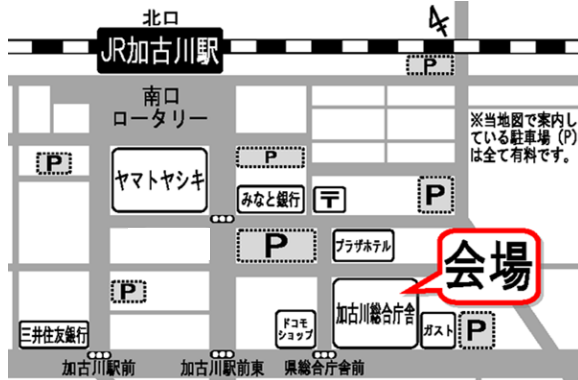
北口
JR加古川駅
P
南口
ロータリー
※当地図で案内している駐車場（P）は全て有料です。
P
ヤマトヤシキ
P
みなと銀行
〒
P
P
プラザホテル
会場
P
加古川総合庁舎
ドコモショップ
ガスト
P
三井住友銀行
加古川駅前
加古川駅前東
県総合庁舎前